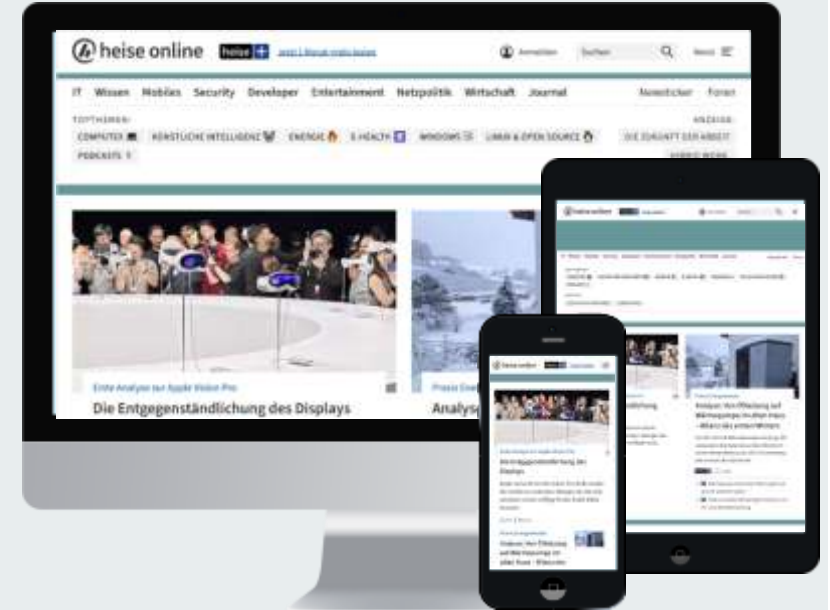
heise online heise+ Jetzt 1 Monat gratis testen

Anmelden Suchen Menü

IT Wissen Mobiles Security Developer Entertainment Netzpolitik Wirtschaft Journal Newsticker Foren

TOPTHEMEN: ANZEIGE

COMPUTEX KÜNSTLICHE INTELLIGENZ ENERGIE E-HEALTH WINDOWS LINUX & OPEN SOURCE DIE ZUKUNFT DER ARBEIT

PODCASTS

Erste Analyse zur Apple Vision Pro

Die Entgegenständlichung des Displays

Praxis Energie

Analyse

heise online

Analyse: Von Pflanzung auf Wärmepumpe im alten Haus – Bilanz des ersten Winters